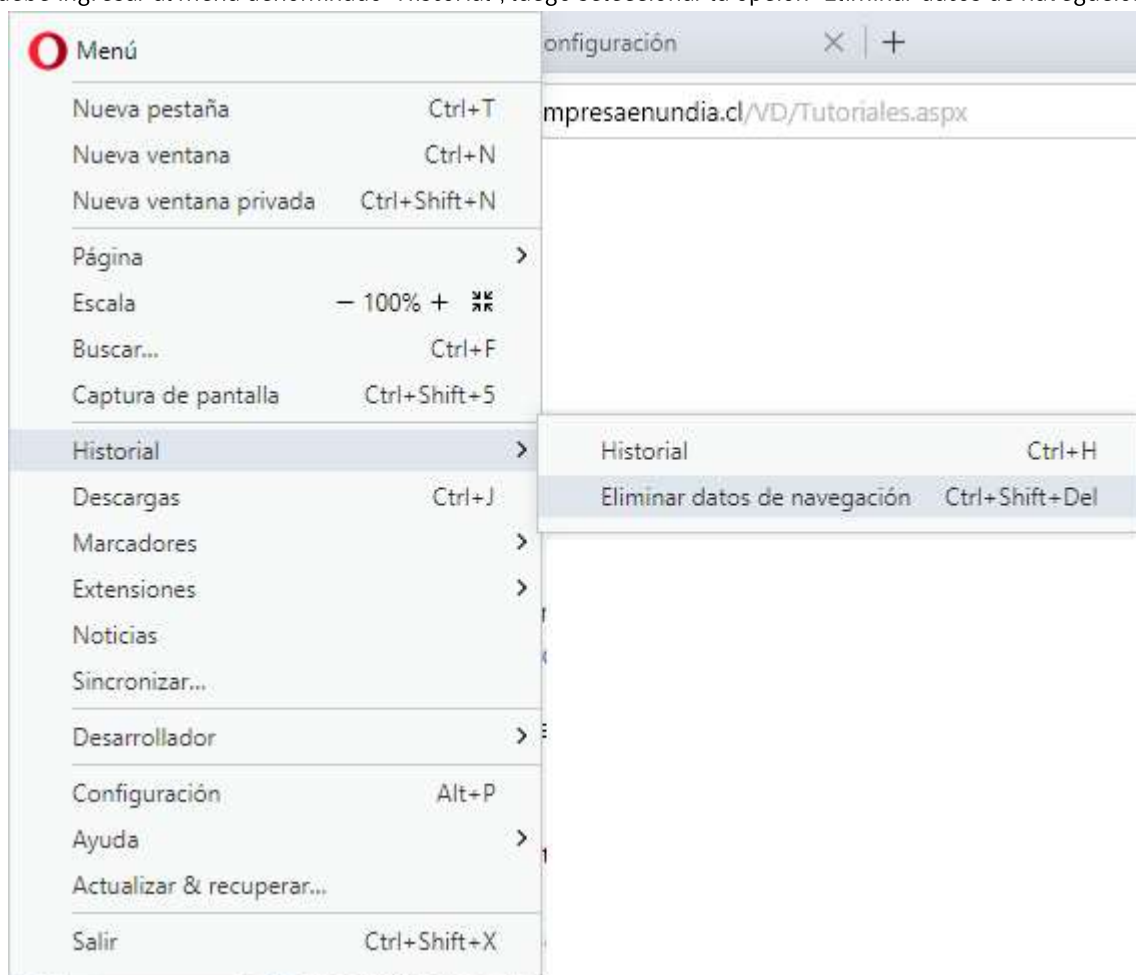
debe ingresar al menú denominado "Historial", luego seleccionar la opción "Eliminar datos de navegación

Menú

onfiguración

mpresaenundia.cl/VD/Tutoriales.aspx

Nueva pestaña Ctrl+T
Nueva ventana Ctrl+N
Nueva ventana privada Ctrl+Shift+N
Página
Escala − 100% +
Buscar... Ctrl+F
Captura de pantalla Ctrl+Shift+5
Historial
Descargas Ctrl+J
Marcadores
Extensiones
Noticias
Sincronizar...
Desarrollador
Configuración Alt+P
Ayuda
Actualizar & recuperar...
Salir Ctrl+Shift+X

Historial Ctrl+H
Eliminar datos de navegación Ctrl+Shift+Del